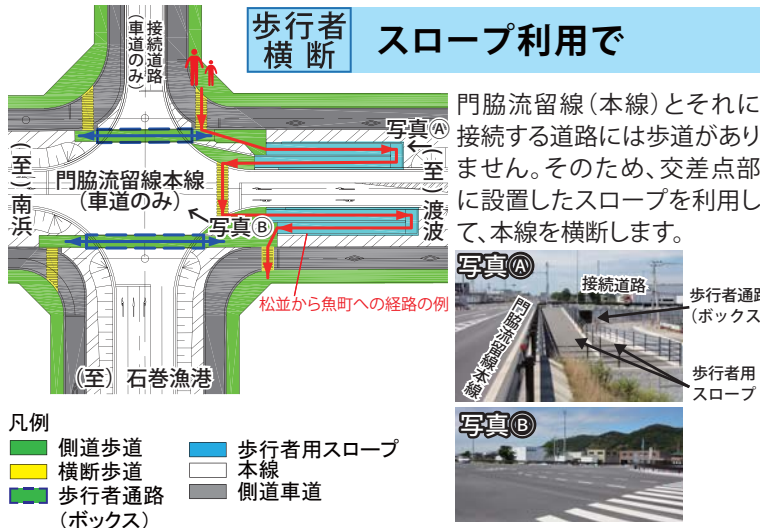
歩行者横断

スロープ利用で

門脇流留線(本線)とそれに接続する道路には歩道がありません。そのため、交差点部に設置したスロープを利用して、本線を横断します。

接続道路(車道のみ)

写真Ⓐ

(至)渡波

(至)南浜

門脇流留線本線(車道のみ)

写真Ⓑ

松並から魚町への経路の例

(至) 石巻漁港

写真Ⓐ

接続道路

門脇流留線本線

歩行者通路(ボックス

歩行者用スロープ

写真Ⓑ

凡例

側道歩道

横断歩道

歩行者通路(ボックス)

歩行者用スロープ

本線

側道車道